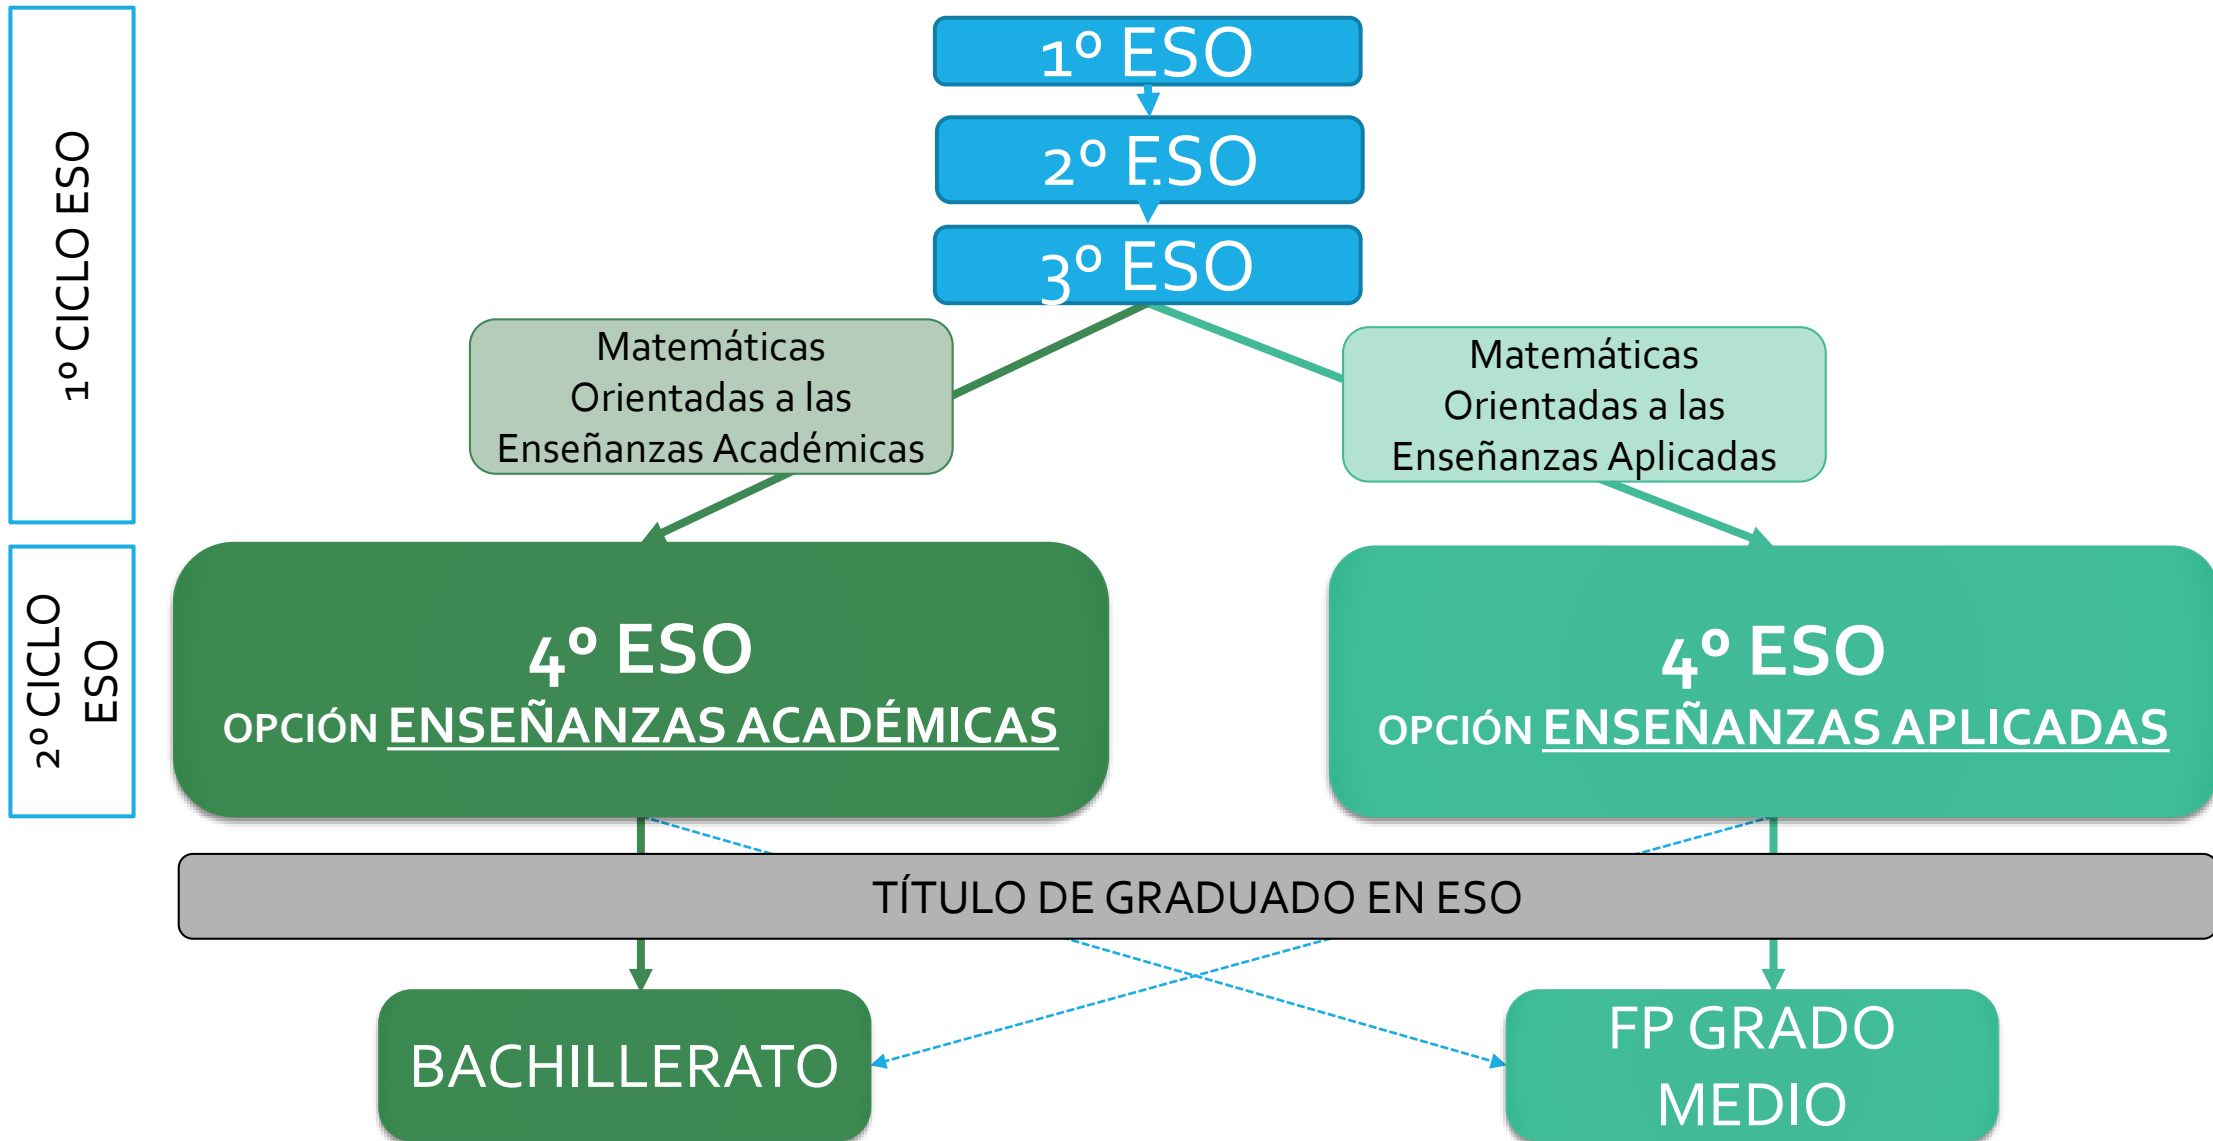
1º CICLO ESO

2º CICLO ESO

1º ESO

2º ESO

3º ESO

Matemáticas Orientadas a las Enseñanzas Académicas

Matemáticas Orientadas a las Enseñanzas Aplicadas

4º ESO
OPCIÓN ENSEÑANZAS ACADÉMICAS

4º ESO
OPCIÓN ENSEÑANZAS APLICADAS

TÍTULO DE GRADUADO EN ESO

BACHILLERATO

FP GRADO MEDIO